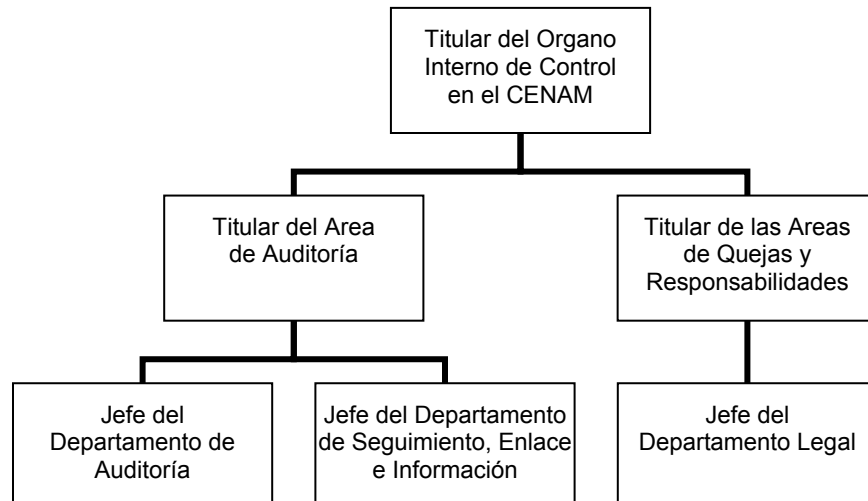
Titular del Organo Interno de Control en el CENAM

Titular del Area de Auditoría

Titular de las Areas de Quejas y Responsabilidades

Jefe del Departamento de Auditoría

Jefe del Departamento de Seguimiento, Enlace e Información

Jefe del Departamento Legal